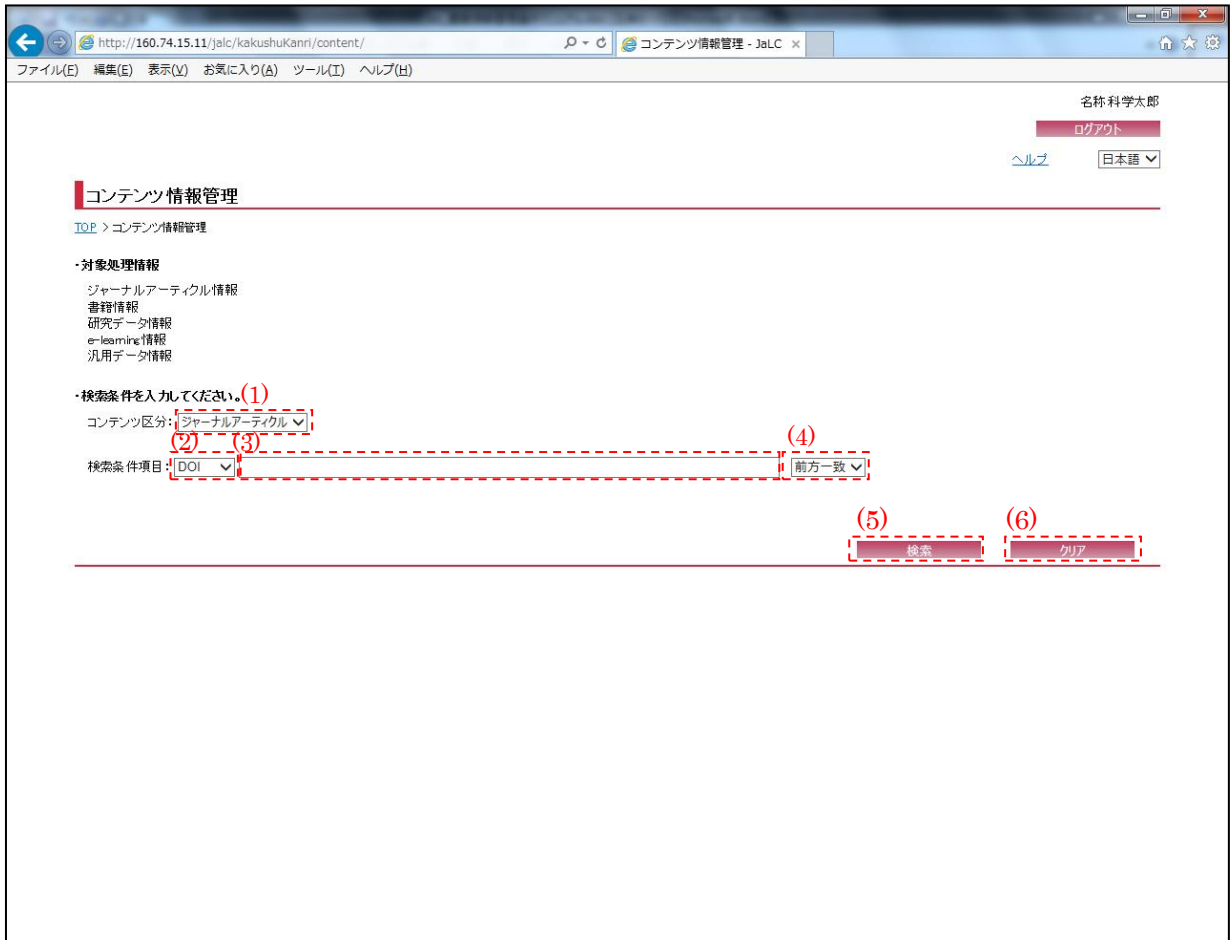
http://160.74.15.11/jalc/kakushuKanri/content/

コンテンツ情報管理 - JaLC ×

ファイル(F) 編集(E) 表示(V) お気に入り(A) ツール(T) ヘルプ(H)

名称科学太郎

ログアウト

ヘルプ 日本語

コンテンツ情報管理

TOP > コンテンツ情報管理

・対象処理情報

ジャーナルアーティクル情報
書籍情報
研究データ情報
e-learning 情報
汎用データ情報

・検索条件を入力してください。(1)

コンテンツ区分: ジャーナルアーティクル

(2) (3) (4)

検索条件項目: DOI 前方一致

(5) (6)

検索 クリア